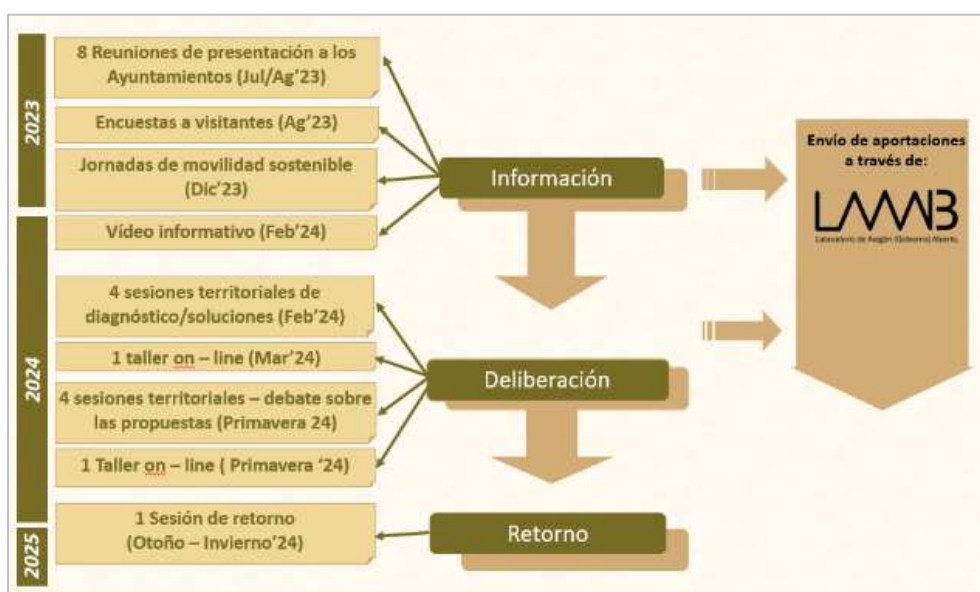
2023

8 Reuniones de presentación a los Ayuntamientos (Jul/Ag'23)

Encuestas a visitantes (Ag'23)

Jornadas de movilidad sostenible (Dic'23)

Vídeo informativo (Feb'24)

2024

4 sesiones territoriales de diagnóstico/soluciones (Feb'24)

1 taller on – line (Mar'24)

4 sesiones territoriales – debate sobre las propuestas (Primavera 24)

1 Taller on – line ( Primavera '24)

2025

1 Sesión de retorno (Otoño – Invierno'24)

Información

Deliberación

Retorno

Envío de aportaciones a través de:

LAAAB

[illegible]